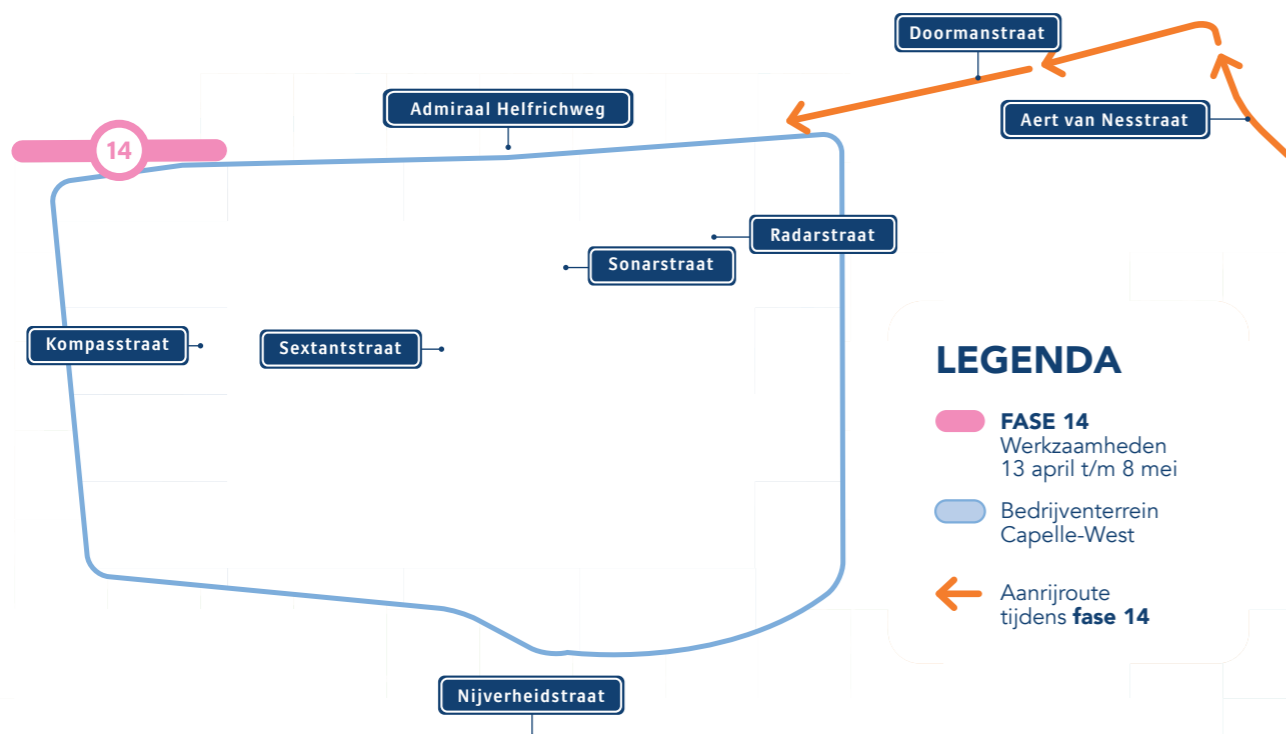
Doormanstraat

Admiraal Helfrichweg

14

Aert van Nesstraat

Radarstraat

Sonarstraat

Kompasstraat

Sextantstraat

LEGENDA

FASE 14
Werkzaamheden
13 april t/m 8 mei

Bedrijventerrein
Capelle-West

Aanrijroute
tijdens fase 14

Nijverheidstraat